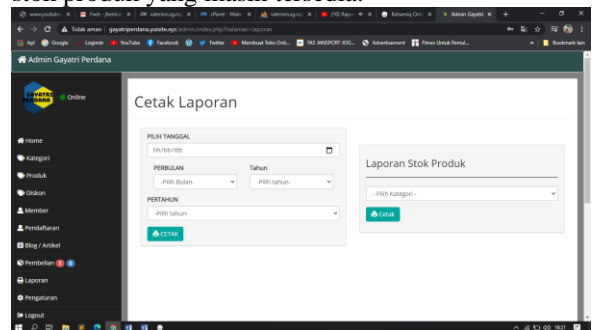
stok produk yang masih tersedia.

www.youtube | Panel - Pembel | admin.gayatri | cPanel - Main | admin.gayatri | (10) Rayu | Belajar Online | Admin Gayatri

Tidak aman | gayatriperdana.yusite.xyz/admin/index.php?halaman=laporan

Apl | Google | Login | YouTube | Facebook | Twitter | Membuat Toko Onli... | TAS JANSPORT JOG... | Advertisement | Fitness Untuk Pemul... | Bookmark lain

Admin Gayatri Perdana

GAYATRI PERDANA

Online

Home
Kategori
Produk
Diskon
Member
Pendaftaran
Blog / Artikel
Pembelian 1
Laporan
Pengaturan
Logout

Cetak Laporan

PILIH TANGGAL
hh/bb/tttt
PERBULAN
-Pilih Bulan-
Tahun
-Pilih tahun-
PERTAHUN
-Pilih tahun-
CETAK

Laporan Stok Produk
- Pilih Kategori -
Cetak

16:21